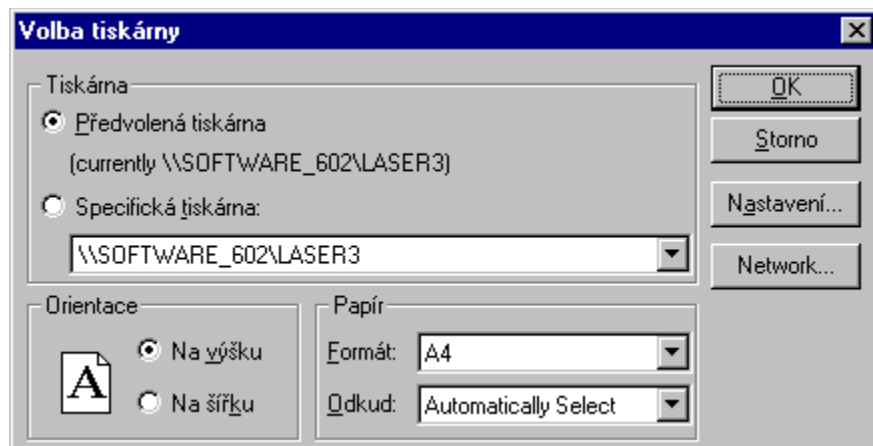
Volba tiskárny

Tiskárna

Předvolená tiskárna

(currently \\SOFTWARE_602\LASER3)

Specifická tiskárna:

\\SOFTWARE_602\LASER3

OK

Storno

Nastavení...

Network...

Orientace

A

Na výšku

Na šířku

Papír

Formát: A4

Odkud: Automatically Select